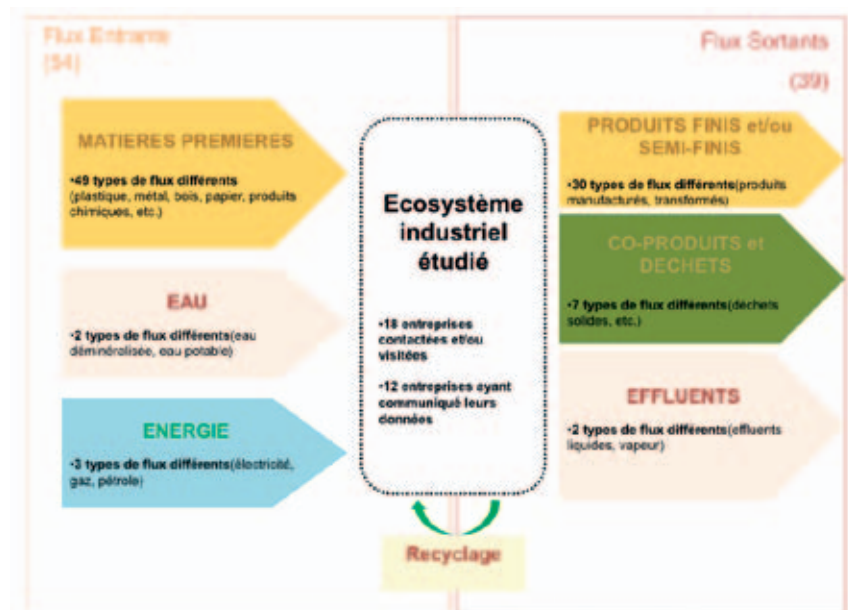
Flux Entrants
(54)

MATIERES PREMIERES

•49 types de flux différents (plastique, métal, bois, papier, produits chimiques, etc.)

EAU

•2 types de flux différents(eau déminéralisée, eau potable)

ENERGIE

•3 types de flux différents(électricité, gaz, pétrole)

Ecosystème industriel étudié

•18 entreprises contactées et/ou visitées

•12 entreprises ayant communiqué leurs données

Recyclage

Flux Sortants
(39)

PRODUITS FINIS et/ou SEMI-FINIS

•30 types de flux différents(produits manufacturés, transformés)

CO-PRODUITS et DECHETS

•7 types de flux différents(déchets solides, etc.)

EFFLUENTS

•2 types de flux différents(effluents liquides, vapeur)